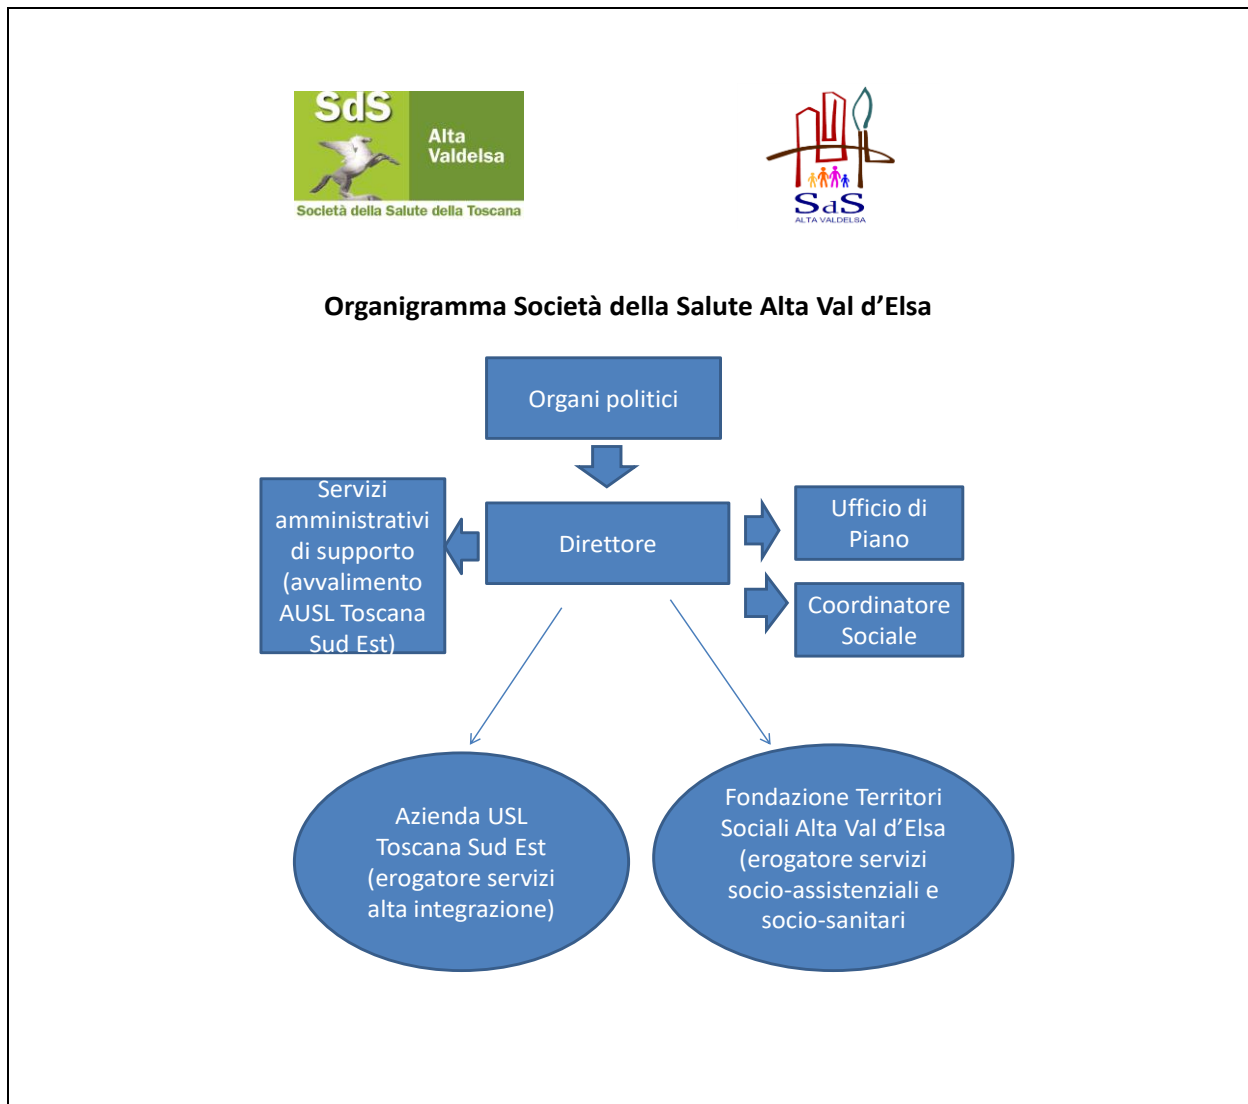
SdS
Alta Valdelsa
Società della Salute della Toscana

SdS
ALTA VALDELSA

Organigramma Società della Salute Alta Val d'Elsa

Organi politici

Servizi amministrativi di supporto (avvalimento AUSL Toscana Sud Est)

Direttore

Ufficio di Piano

Coordinatore Sociale

Azienda USL Toscana Sud Est (erogatore servizi alta integrazione)

Fondazione Territori Sociali Alta Val d'Elsa (erogatore servizi socio-assistenziali e socio-sanitari